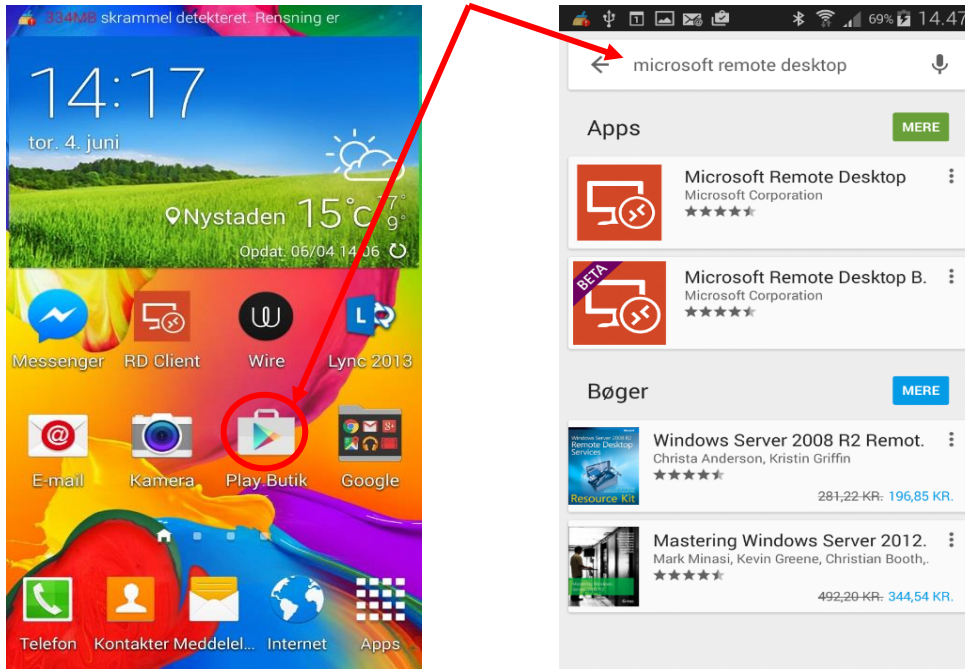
334MB skrammel detekteret. Rensning er

14:17
tor. 4. juni
Nystaden 15°C 17° 9°
Opdat. 06/04 14:06

Messenger
RD Client
Wire
Lync 2013

E-mail
Kamera
Play Butik
Google

Telefon
Kontakter
Meddelel...
Internet
Apps

69% 14:47

microsoft remote desktop

Apps
MERE

Microsoft Remote Desktop
Microsoft Corporation

BETA
Microsoft Remote Desktop B.
Microsoft Corporation

Bøger
MERE

Windows Server 2008 R2 Remote Desktop Services Resource Kit
Windows Server 2008 R2 Remot.
Christa Anderson, Kristin Griffin
281,22 KR. 196,85 KR.

Mastering Windows Server 2012.
Mark Minasi, Kevin Greene, Christian Booth,.
492,20 KR. 344,54 KR.